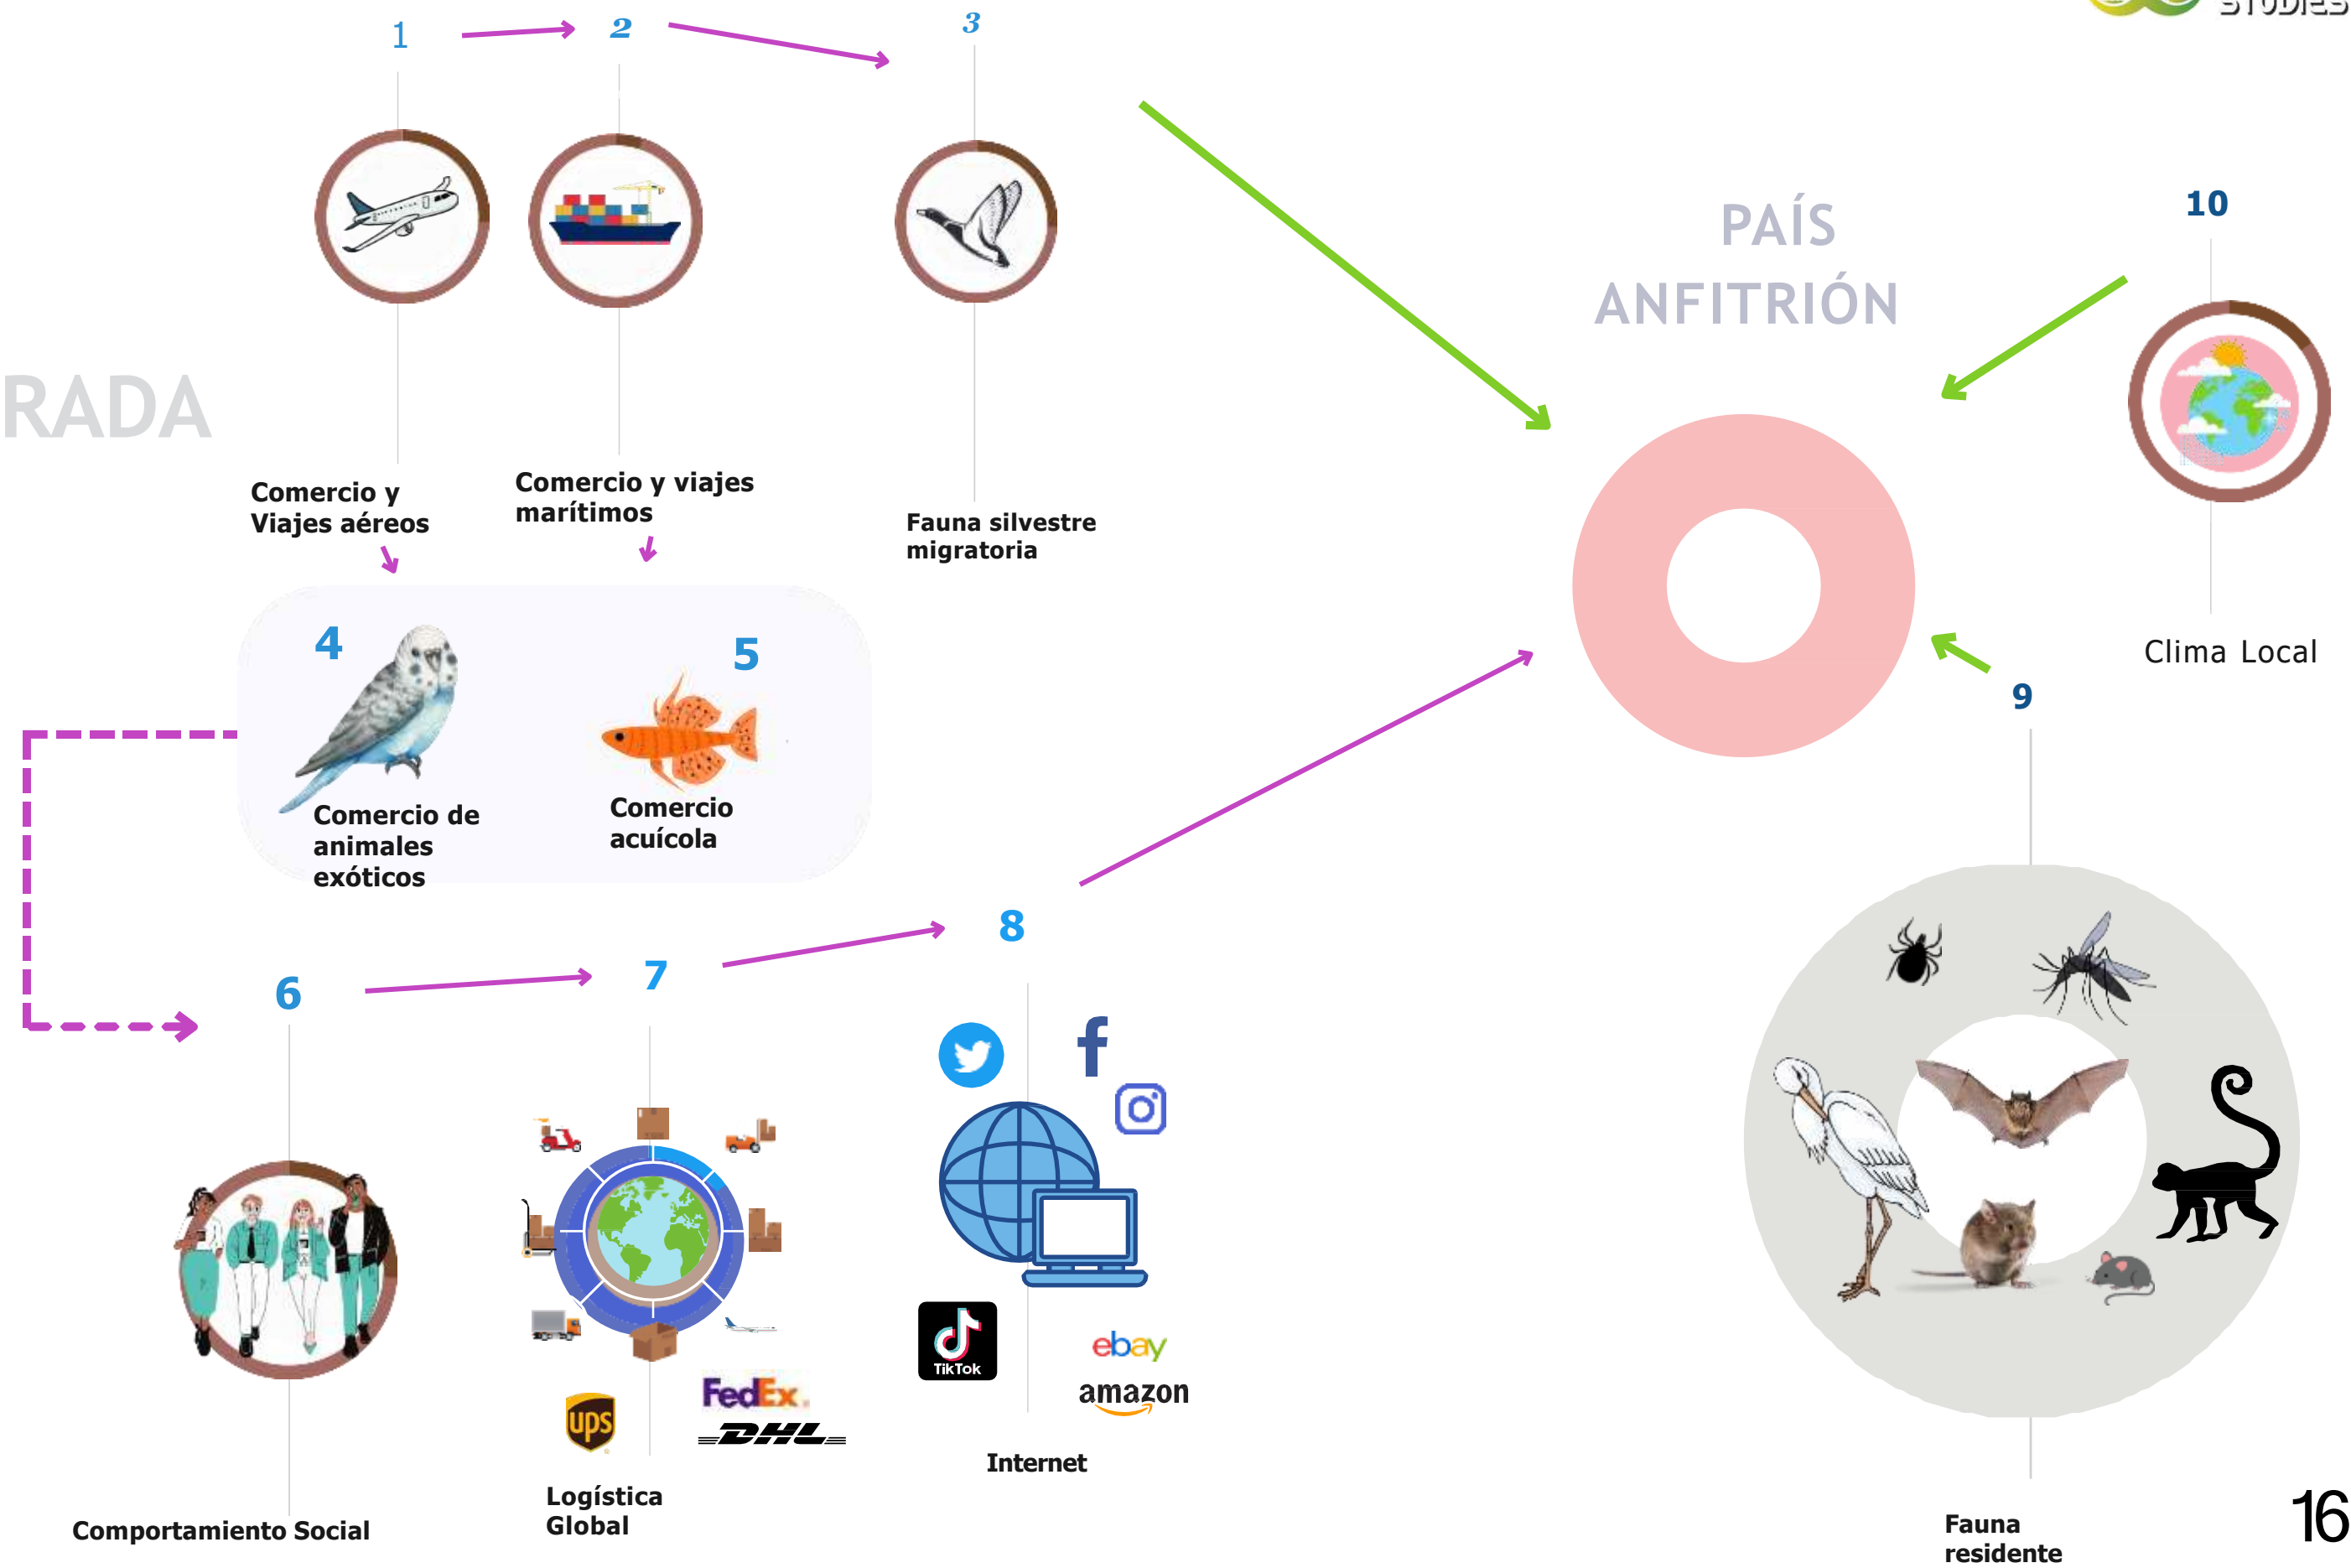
1
2
3
STUDIES
PAÍS ANFITRIÓN
10
RADA
Comercio y Viajes aéreos
Comercio y viajes marítimos
Fauna silvestre migratoria
Clima Local
4
5
Comercio de animales exóticos
Comercio acuícola
9
8
6
7
FedEx
DHL
ups
TikTok
ebay
amazon
Internet
Logística Global
Comportamiento Social
Fauna residente
16